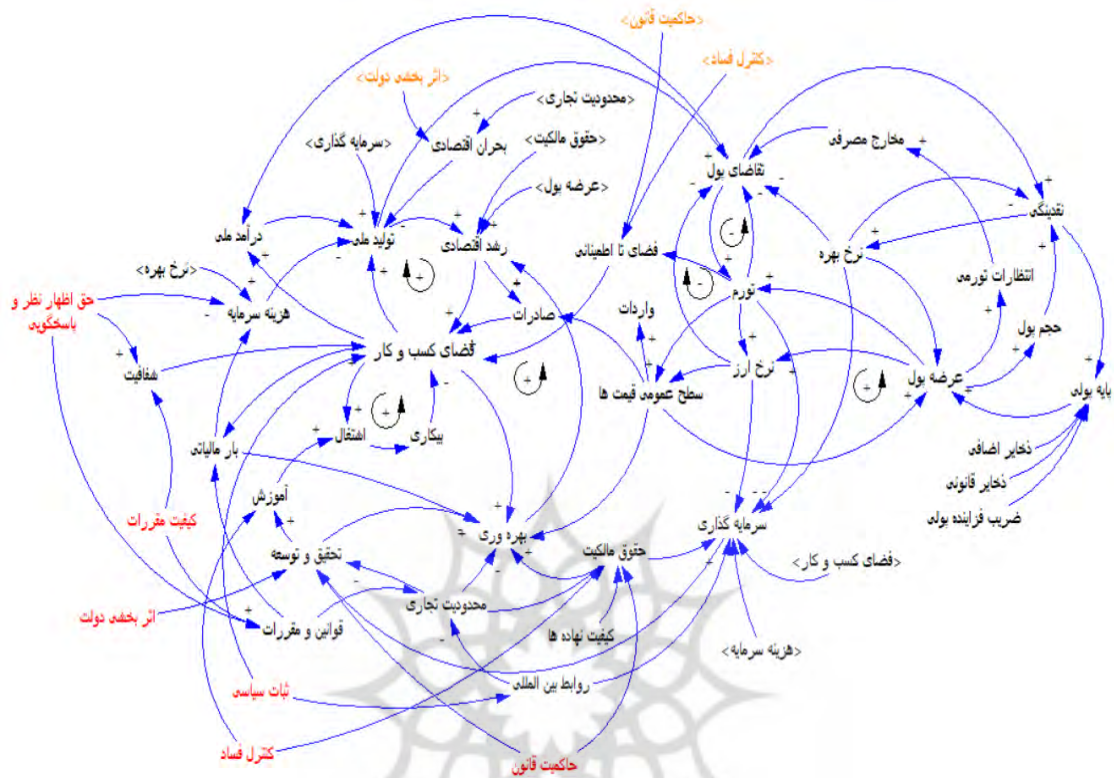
<حاکمیت قانون>
<اثر بخشی دولت>
<کنترل فساد>
<محدودیت تجاری>
<سرمایه گذاری>
بحران اقتصادی
<حقوق مالکیت>
تقاضای پول
مخارج مصرفی
<عرضه پول>
درآمد ملی
تولید ملی
رشد اقتصادی
فضای نا اطمینانی
نرخ بهره
نقدینگی
<نرخ بهره>
انتظارات تورمی
تورم
حق اظهار نظر و پاسخگویی
هزینه سرمایه
صادرات
واردات
حجم پول
شفافیت
فضای کسب و کار
نرخ ارز
عرضه پول
پایه پولی
سطح عمومی قیمت ها
اشتغال
بیکاری
بار مالیاتی
ذخایر اضافی
ذخایر قانونی
آموزش
سرمایه گذاری
ضریب فزاینده پولی
کیفیت مقررات
بهره وری
حقوق مالکیت
<فضای کسب و کار>
تحقیق و توسعه
محدودیت تجاری
اثر بخشی دولت
قوانین و مقررات
کیفیت نهاده ها
<هزینه سرمایه>
روابط بین المللی
ثبات سیاسی
کنترل فساد
حاکمیت قانون